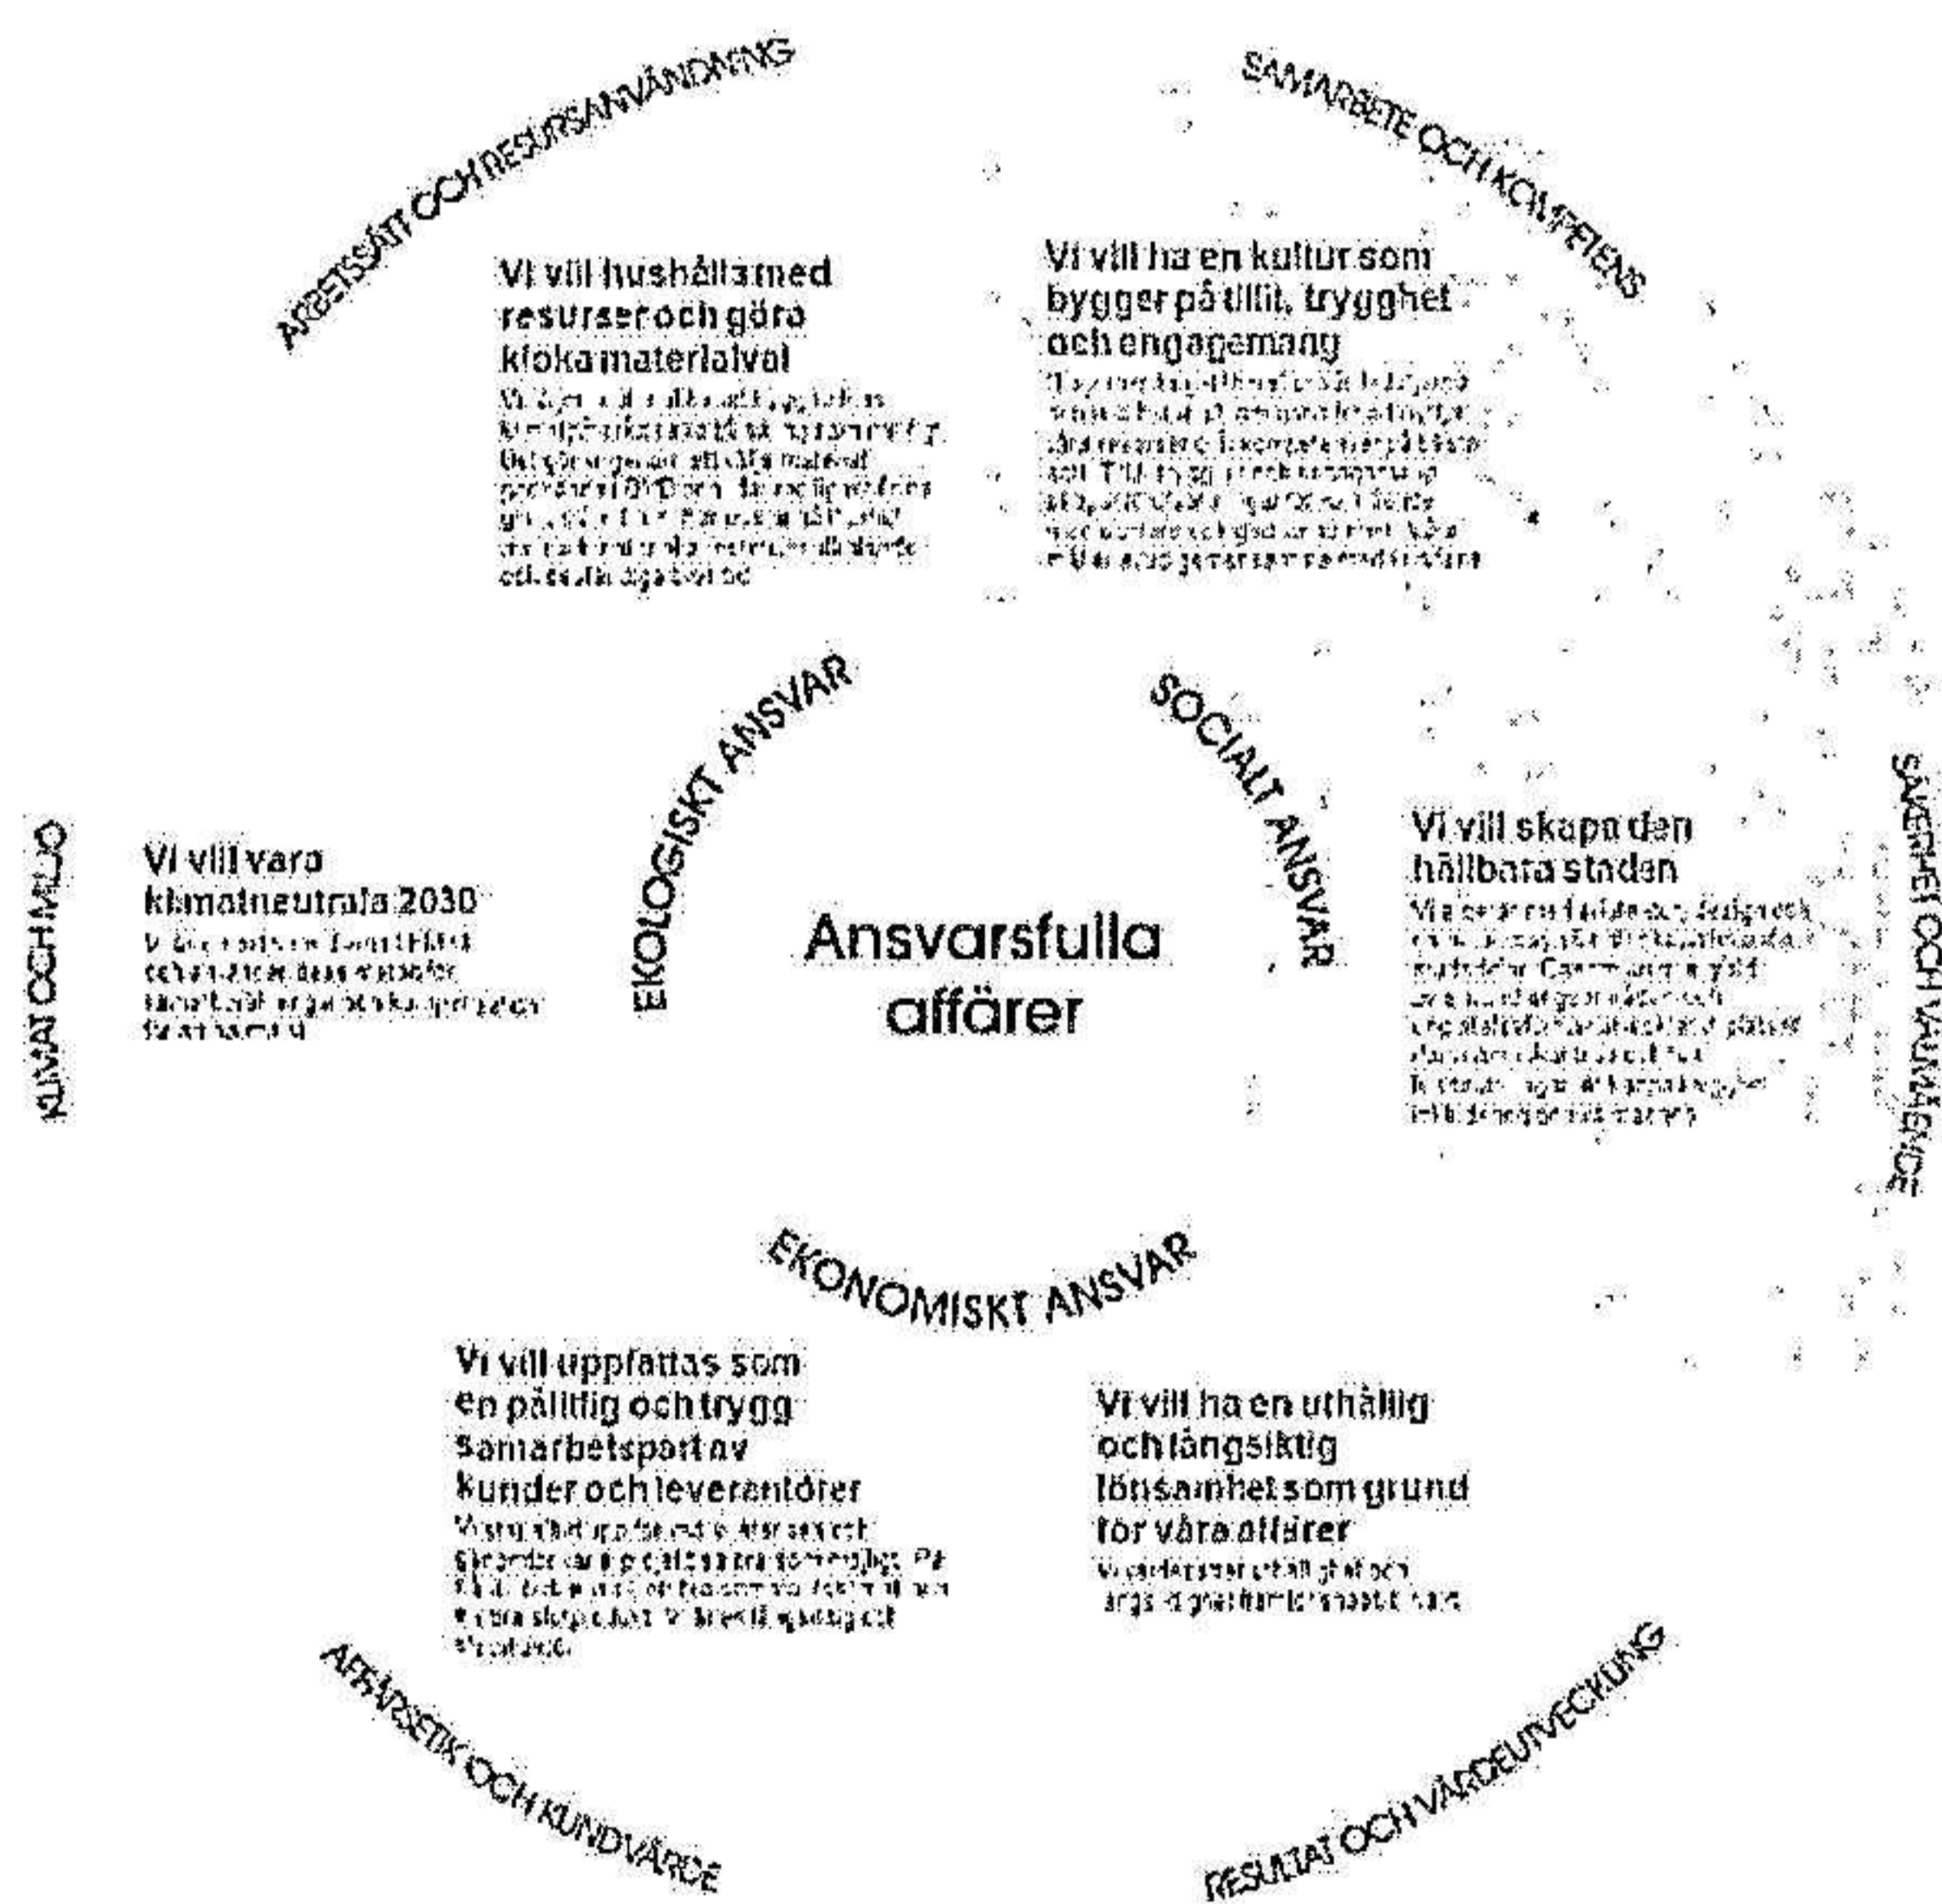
ARBETSSÄTT OCH RESURSANVÄNDNING

Vi vill hushålla med resurser och göra kloka materialval

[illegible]

SAMARBETE OCH KOMPETENS

Vi vill ha en kultur som bygger på tillit, trygghet och engagemang

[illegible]

KLIMAT OCH MILJÖ

Vi vill vara klimatneutrala 2030

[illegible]

EKOLOGISKT ANSVAR

SOCIALT ANSVAR

Ansvarsfulla affärer

SÄKERHET OCH VÄLMÅENDE

Vi vill skapa den hållbara staden

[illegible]

EKONOMISKT ANSVAR

Vi vill uppfattas som en pålitlig och trygg samarbetspart av kunder och leverantörer

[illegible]

Vi vill ha en uthållig och långsiktig lönsamhet som grund för våra affärer

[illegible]

AFFÄRSETIK OCH KUNDVÄRDE

RESULTAT OCH VÄRDEUTVECKLING